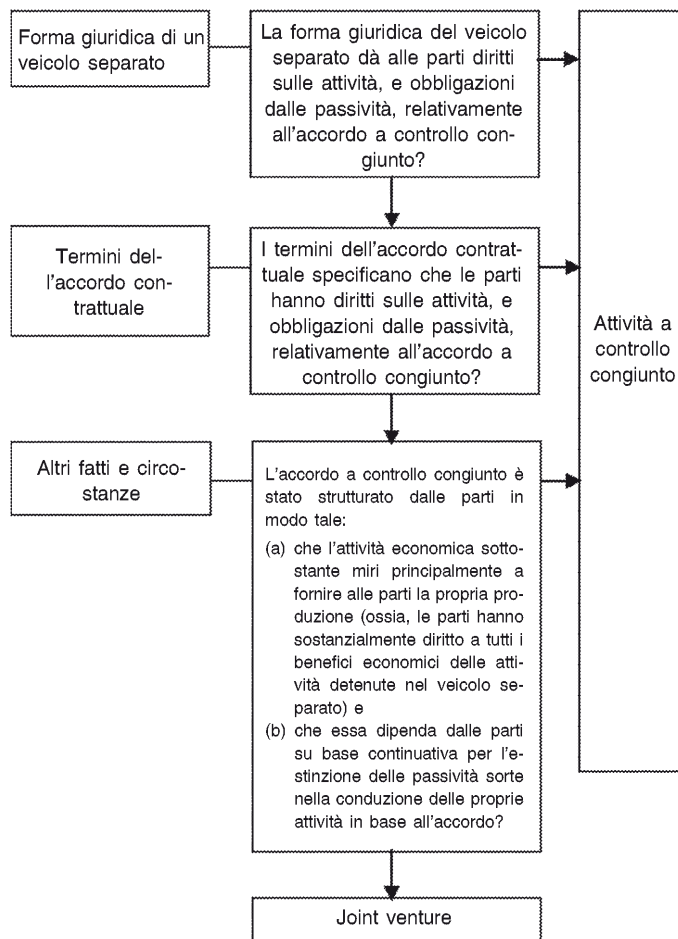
Forma giuridica di un veicolo separato

La forma giuridica del veicolo separato dà alle parti diritti sulle attività, e obbligazioni dalle passività, relativamente all'accordo a controllo congiunto?

Termini dell'accordo contrattuale

I termini dell'accordo contrattuale specificano che le parti hanno diritti sulle attività, e obbligazioni dalle passività, relativamente all'accordo a controllo congiunto?

Altri fatti e circostanze

L'accordo a controllo congiunto è stato strutturato dalle parti in modo tale:

(a) che l'attività economica sottostante miri principalmente a fornire alle parti la propria produzione (ossia, le parti hanno sostanzialmente diritto a tutti i benefici economici delle attività detenute nel veicolo separato) e

(b) che essa dipenda dalle parti su base continuativa per l'estinzione delle passività sorte nella conduzione delle proprie attività in base all'accordo?

Attività a controllo congiunto

Joint venture